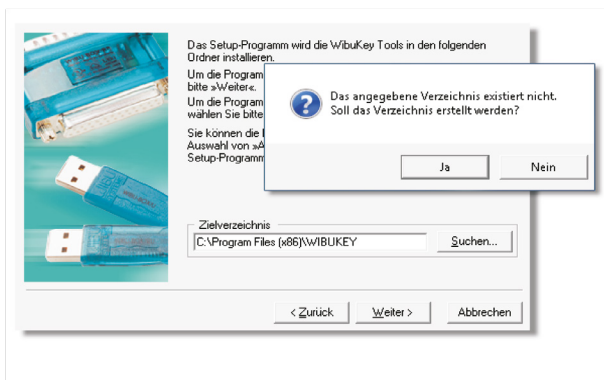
Das Setup-Programm wird die WibuKey Tools in den folgenden Ordner installieren.

Um die Program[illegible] bitte »Weiter«.

Um die Program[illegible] wählen Sie bitte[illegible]

Sie können die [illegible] Auswahl von »A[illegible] Setup-Programm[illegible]

Das angegebene Verzeichnis existiert nicht.
Soll das Verzeichnis erstellt werden?

Ja

Nein

Zielverzeichnis

C:\Program Files (x86)\WIBUKEY

Suchen...

< Zurück

Weiter >

Abbrechen